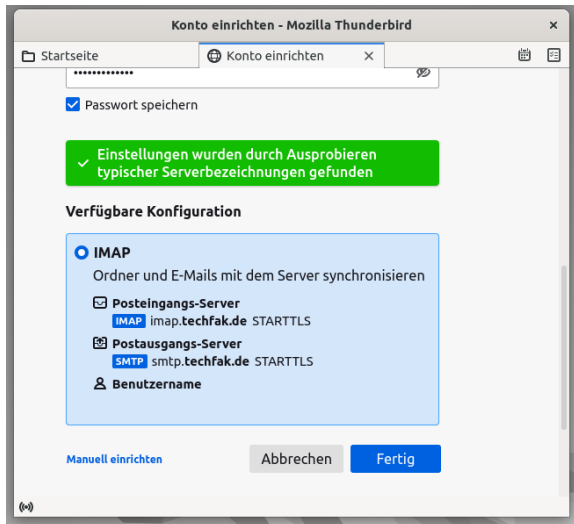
Konto einrichten - Mozilla Thunderbird

Startseite

Konto einrichten

•••••••••••••

Passwort speichern

Einstellungen wurden durch Ausprobieren typischer Serverbezeichnungen gefunden

Verfügbare Konfiguration

IMAP

Ordner und E-Mails mit dem Server synchronisieren

Posteingangs-Server

IMAP imap.techfak.de STARTTLS

Postausgangs-Server

SMTP smtp.techfak.de STARTTLS

Benutzername

Manuell einrichten

Abbrechen

Fertig